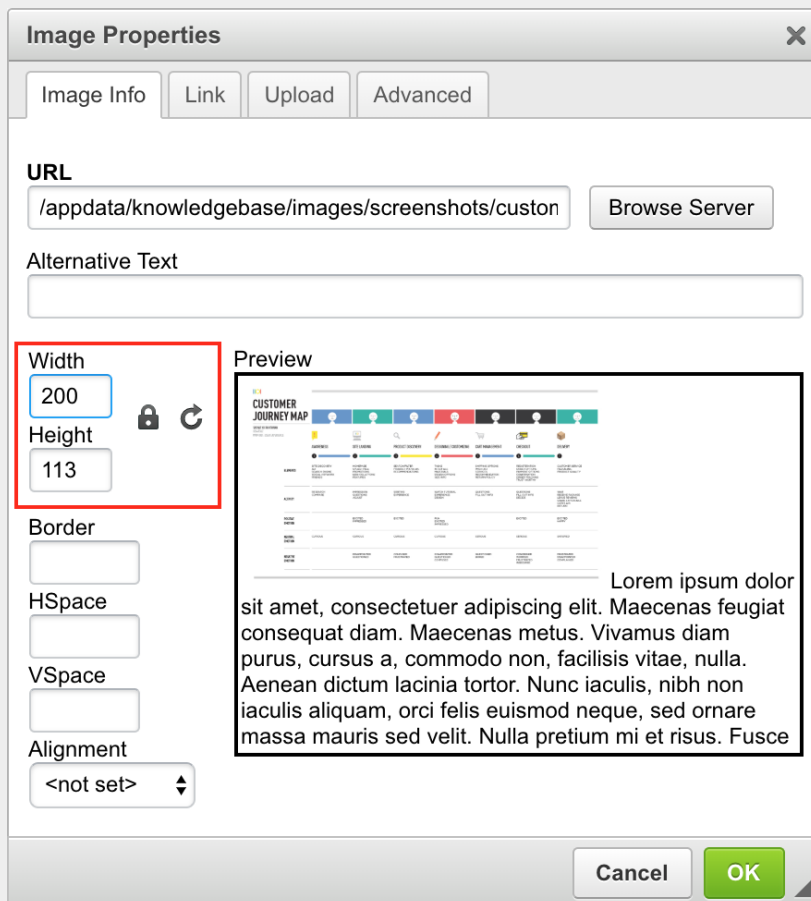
Image Properties

Image Info | Link | Upload | Advanced

URL
/appdata/knowledgebase/images/screenshots/custon
Browse Server

Alternative Text

Width
200
Height
113

Border

HSpace

VSpace

Alignment
<not set>

Preview

CUSTOMER JOURNEY MAP

Lorem ipsum dolor sit amet, consectetuer adipiscing elit. Maecenas feugiat consequat diam. Maecenas metus. Vivamus diam purus, cursus a, commodo non, facilisis vitae, nulla. Aenean dictum lacinia tortor. Nunc iaculis, nibh non iaculis aliquam, orci felis euismod neque, sed ornare massa mauris sed velit. Nulla pretium mi et risus. Fusce

Cancel
OK